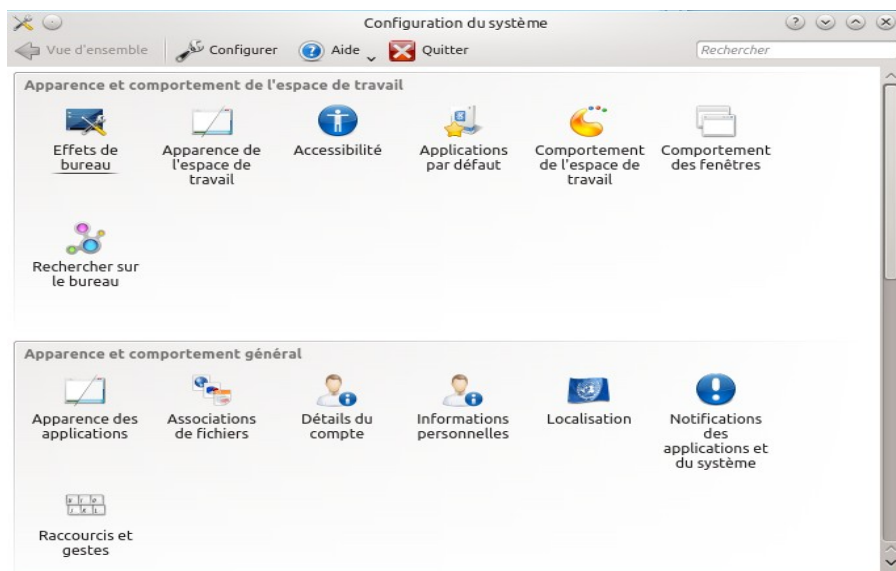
Configuration du système

Vue d'ensemble | Configurer | Aide | Quitter | Rechercher

Apparence et comportement de l'espace de travail

Effets de bureau
Apparence de l'espace de travail
Accessibilité
Applications par défaut
Comportement de l'espace de travail
Comportement des fenêtres
Rechercher sur le bureau

Apparence et comportement général

Apparence des applications
Associations de fichiers
Détails du compte
Informations personnelles
Localisation
Notifications des applications et du système
Raccourcis et gestes